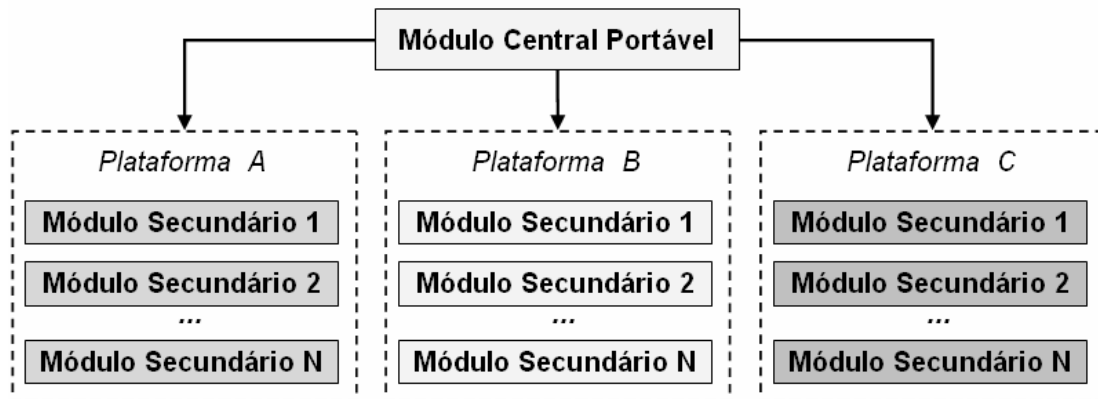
Módulo Central Portável

Plataforma A

Módulo Secundário 1

Módulo Secundário 2

...

Módulo Secundário N

Plataforma B

Módulo Secundário 1

Módulo Secundário 2

...

Módulo Secundário N

Plataforma C

Módulo Secundário 1

Módulo Secundário 2

...

Módulo Secundário N